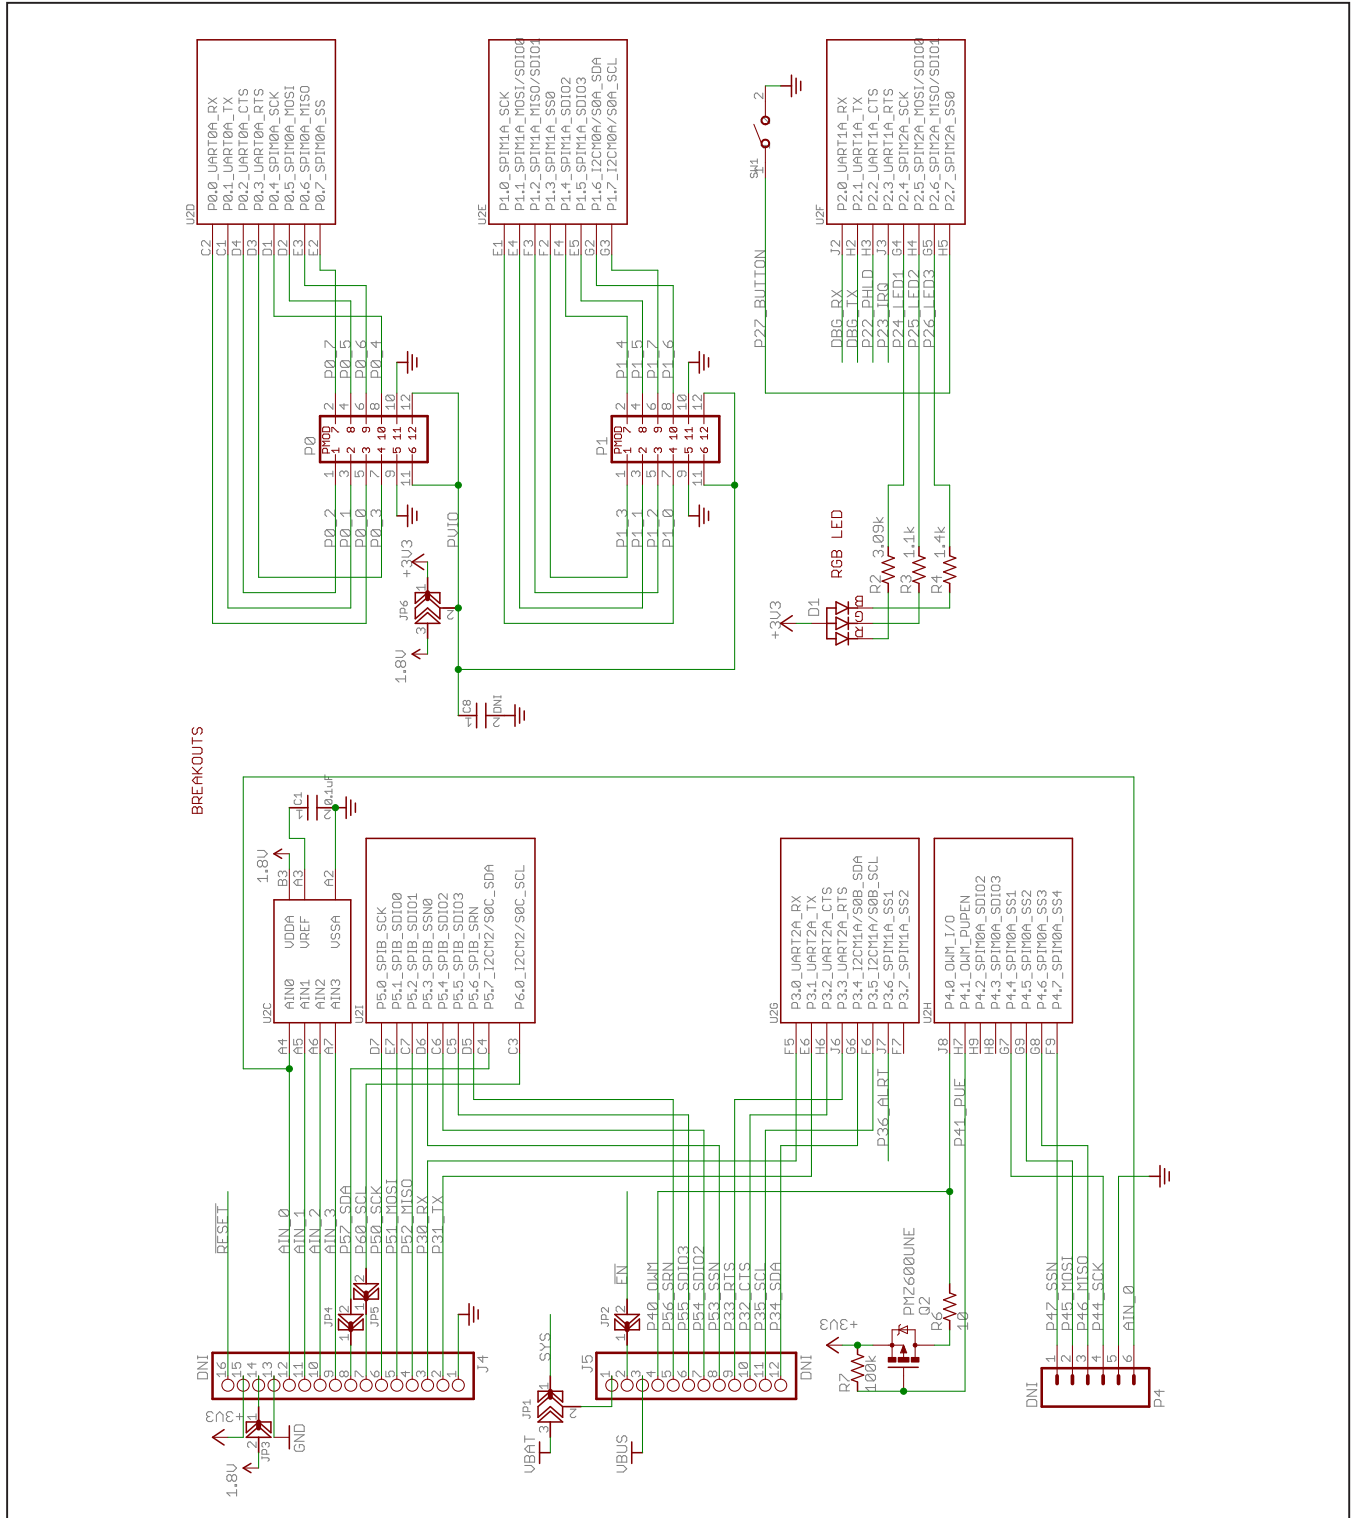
U2D
P0.0_UART0A_RX
P0.1_UART0A_TX
P0.2_UART0A_CTS
P0.3_UART0A_RTS
P0.4_SPIM0A_SCK
P0.5_SPIM0A_MOSI
P0.6_SPIM0A_MISO
P0.7_SPIM0A_SS
C2 C1 D4 D3 D1 D2 E3 E2

U2E
P1.0_SPIM1A_SCK
P1.1_SPIM1A_MOSI/SDIO0
P1.2_SPIM1A_MISO/SDIO1
P1.3_SPIM1A_SS0
P1.4_SPIM1A_SDIO2
P1.5_SPIM1A_SDIO3
P1.6_I2CM0A/S0A_SDA
P1.7_I2CM0A/S0A_SCL
E1 E4 F3 F2 F4 E5 G2 G3

SW1
1 2

U2F
P2.0_UART1A_RX
P2.1_UART1A_TX
P2.2_UART1A_CTS
P2.3_UART1A_RTS
P2.4_SPIM2A_SCK
P2.5_SPIM2A_MOSI/SDIO0
P2.6_SPIM2A_MISO/SDIO1
P2.7_SPIM2A_SS0
J2 H2 H3 J3 G4 H4 G5 H5

P22_BUTTON
DBG_RX
DBG_TX
P22_PHLD
P23_IRQ
P24_LED1
P25_LED2
P26_LED3

P0
PMOD
P0_7 P0_5 P0_6 P0_4
P0_2 P0_1 P0_0 P0_3
1 2 3 4 5 6 7 8 9 10 11 12

P1
PMOD
P1_4 P1_5 P1_7 P1_6
P1_3 P1_1 P1_2 P1_0
1 2 3 4 5 6 7 8 9 10 11 12

PVIO
+3V3
JP6
1 2 3
1.8V
C8
DNI

RGB LED
R2 3.09k
R3 1.1k
R4 1.4k
D1
R G B
+3V3

BREAKOUTS

C1
0.1uF
1.8V
B3 A3 A2
U2C
VDDA
VREF
VSSA
AIN0
AIN1
AIN2
AIN3
A4 A5 A6 A7

U2I
P5.0_SPIB_SCK
P5.1_SPIB_SDIO0
P5.2_SPIB_SDIO1
P5.3_SPIB_SSN0
P5.4_SPIB_SDIO2
P5.5_SPIB_SDIO3
P5.6_SPIB_SRN
P5.7_I2CM2/S0C_SDA
P6.0_I2CM2/S0C_SCL
D7 E7 C7 D6 C6 C5 D5 C4 C3

U2G
P3.0_UART2A_RX
P3.1_UART2A_TX
P3.2_UART2A_CTS
P3.3_UART2A_RTS
P3.4_I2CM1A/S0B_SDA
P3.5_I2CM1A/S0B_SCL
P3.6_SPIM1A_SS1
P3.7_SPIM1A_SS2
F5 E6 H6 J6 G6 F6 J7 F7

U2H
P4.0_OWM_I/O
P4.1_OWM_PUPEN
P4.2_SPIM0A_SDIO2
P4.3_SPIM0A_SDIO3
P4.4_SPIM0A_SS1
P4.5_SPIM0A_SS2
P4.6_SPIM0A_SS3
P4.7_SPIM0A_SS4
J8 H7 H9 H8 G7 G9 G8 F9

P36_ALRT
P41_PUE

RESET
AIN_0
AIN_1
AIN_2
AIN_3
P57_SDA
P60_SCL
P50_SCK
P51_MOSI
P52_MISO
P30_RX
P31_TX
JP4
JP5
DNI
16 15 14 13 12 11 10 9 8 7 6 5 4 3 2 1
J4
+3V3
1.8V
JP3
GND

SYS
JP1
VBAT
EN
JP2
P40_OWM
P56_SRN
P55_SDIO3
P54_SDIO2
P53_SSN
P33_RTS
P32_CTS
P35_SCL
P34_SDA
J5
1 2 3 4 5 6 7 8 9 10 11 12
DNI
VBUS

PMZ600UNE
Q2
R6 10
+3V3
R7 100k

P47_SSN
P45_MOSI
P46_MISO
P44_SCK
AIN_0
1 2 3 4 5 6
DNI
P4